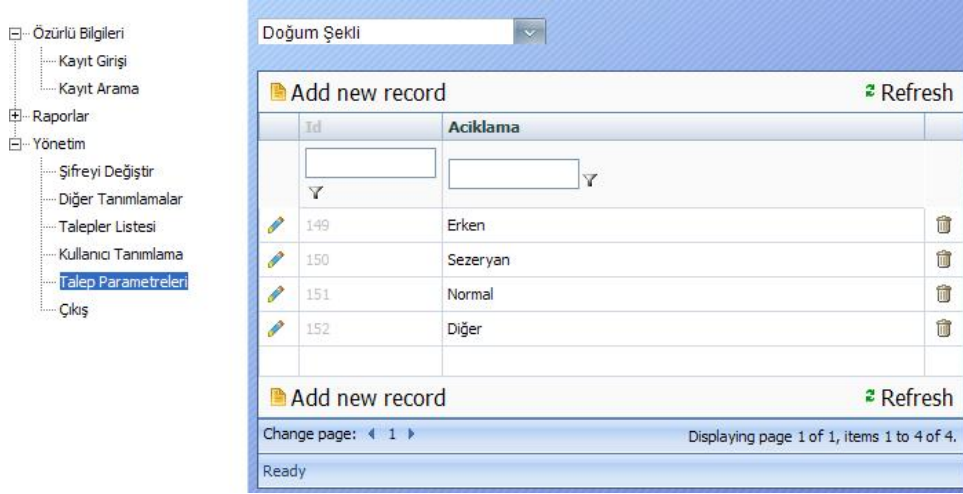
Özürlü Bilgileri
Kayıt Girişi
Kayıt Arama
Raporlar
Yönetim
Şifreyi Değiştir
Diğer Tanımlamalar
Talepler Listesi
Kullanıcı Tanımlama
Talep Parametreleri
Çıkış

Doğum Şekli

Add new record
Refresh

| Id | Aciklama |
|---|---|
| 149 | Erken |
| 150 | Sezeryan |
| 151 | Normal |
| 152 | Diğer |

Add new record
Refresh

Change page: 1
Displaying page 1 of 1, items 1 to 4 of 4.

Ready